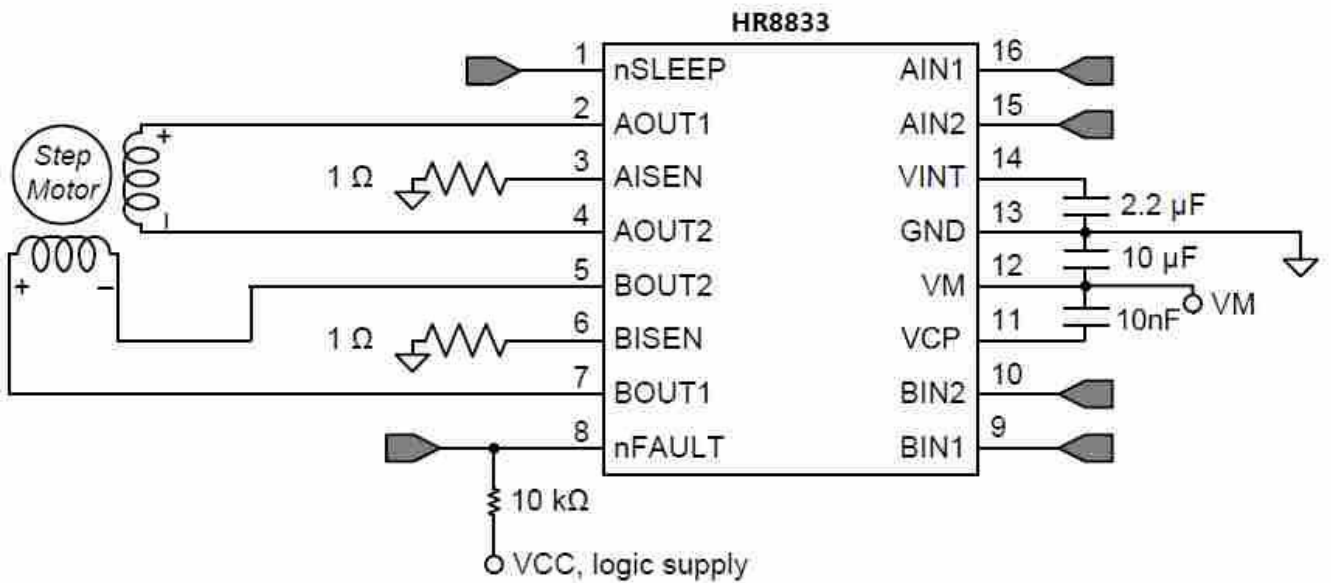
HR8833

Step Motor

+
-
+
-

1 Ω
1 Ω

1 nSLEEP
2 AOUT1
3 AISEN
4 AOUT2
5 BOUT2
6 BISEN
7 BOUT1
8 nFAULT

16 AIN1
15 AIN2
14 VINT
13 GND
12 VM
11 VCP
10 BIN2
9 BIN1

2.2 μF
10 μF
10nF
VM

10 kΩ
VCC, logic supply